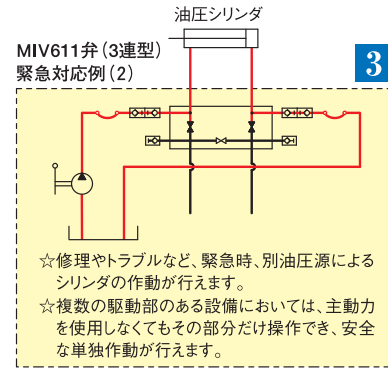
油圧シリンダ

MIV611弁（3連型）
緊急対応例（2）

3

☆修理やトラブルなど、緊急時、別油圧源によるシリンダの作動が行えます。
☆複数の駆動部のある設備においては、主動力を使用しなくてもその部分だけ操作でき、安全な単独作動が行えます。